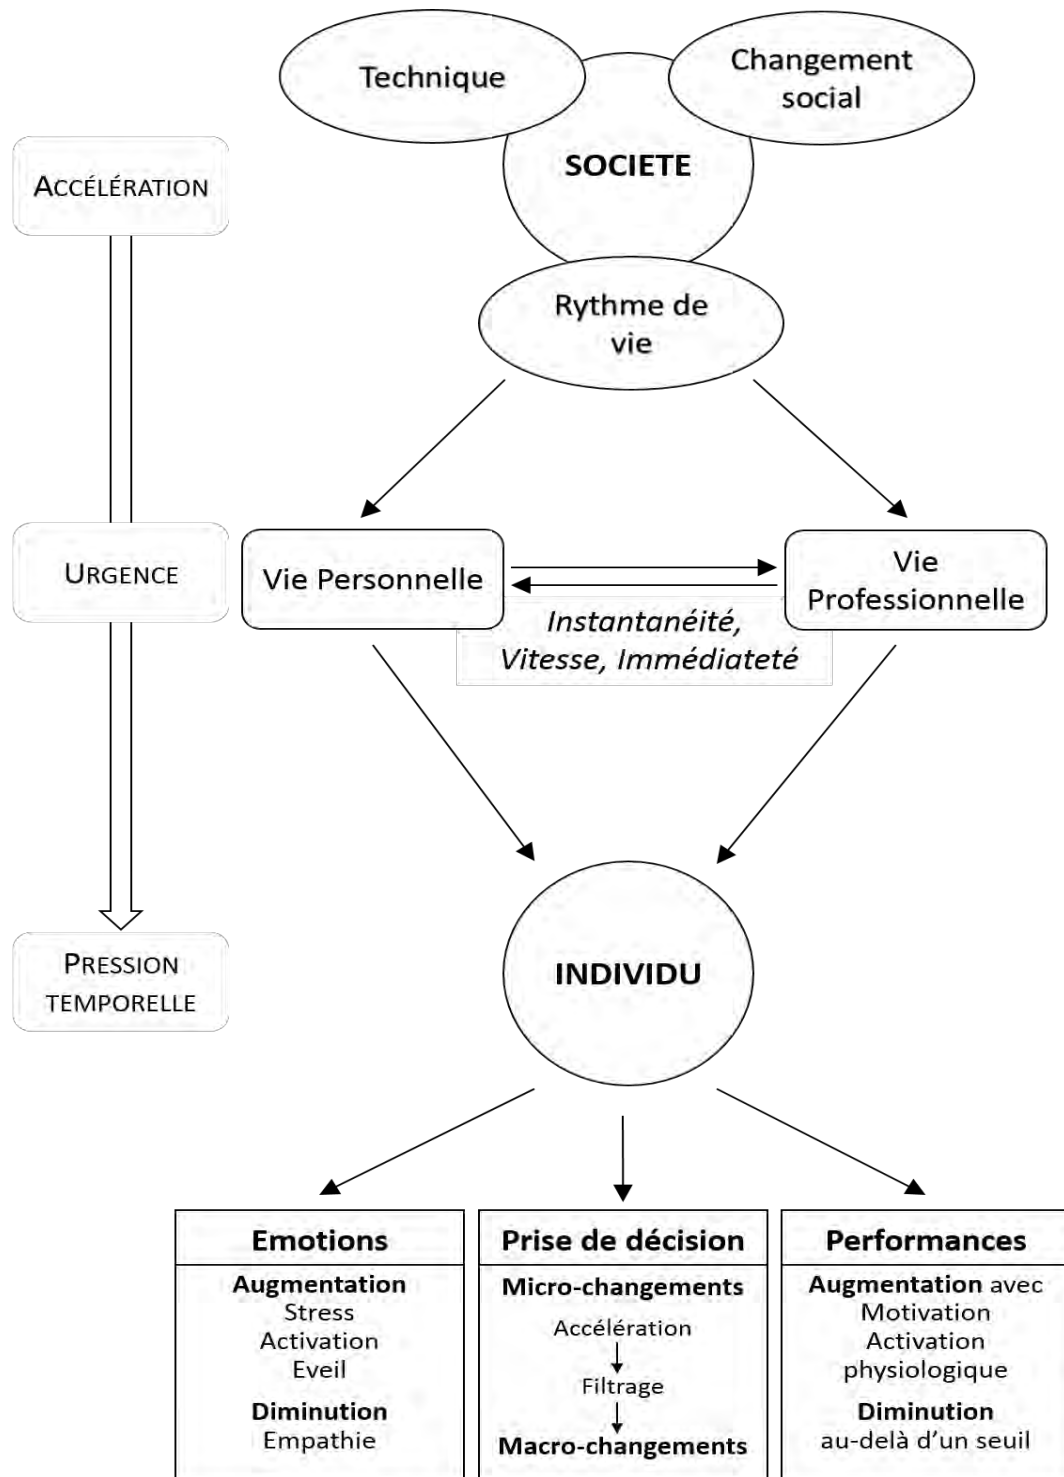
Technique

Changement social

SOCIETE

Rythme de vie

ACCÉLÉRATION

URGENCE

PRESSION TEMPORELLE

Vie Personnelle

Vie Professionnelle

Instantanéité, Vitesse, Immédiateté

INDIVIDU

| Emotions | Prise de décision | Performances |
|---|---|---|
| **Augmentation** Stress Activation Eveil **Diminution** Empathie | **Micro-changements** Accélération Filtrage **Macro-changements** | **Augmentation** avec Motivation Activation physiologique **Diminution** au-delà d'un seuil |